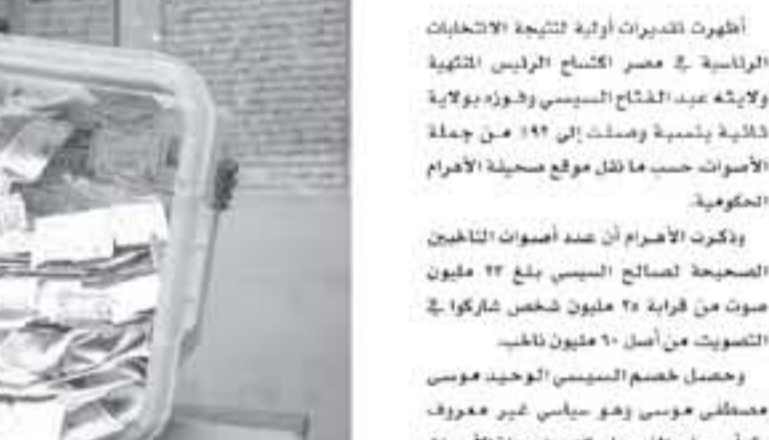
أظهرت تقديرات أولية لنتيجة الانتخابات الرئاسية في مصر اكتساح الرئيس المنتهية ولايته عبد الفتاح السيسي وفوزه بولاية ثانية بنسبة وصلت إلى ٩٢٪ من جملة الأصوات حسب ما نقل موقع صحيفة الأهرام الحكومية.

وذكرت الأهرام أن عدد أصوات الناخبين الصحيحة لصالح السيسي بلغ ٢٣ مليون صوت من قرابة ٢٥ مليون شخص شاركوا في التصويت من أصل ٦٠ مليون ناخب.

وحصل خصم السيسي الوحيد موسى مصطفى موسى وهو سياسي غير معروف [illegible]